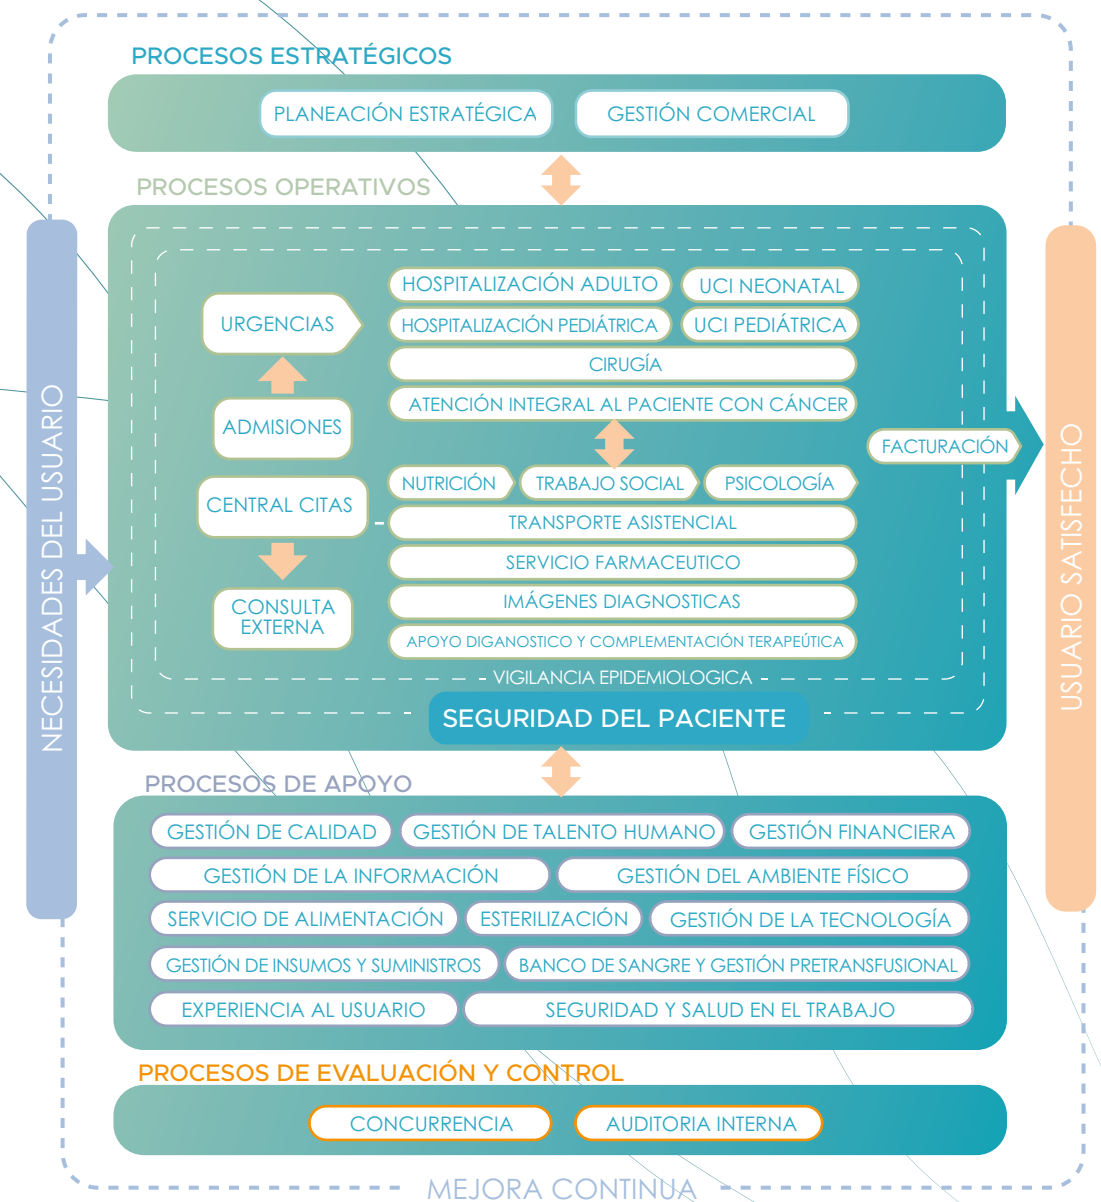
PROCESOS ESTRATÉGICOS

PLANEACIÓN ESTRATÉGICA

GESTIÓN COMERCIAL

PROCESOS OPERATIVOS

NECESIDADES DEL USUARIO

URGENCIAS

ADMISIONES

CENTRAL CITAS

CONSULTA EXTERNA

HOSPITALIZACIÓN ADULTO

UCI NEONATAL

HOSPITALIZACIÓN PEDIÁTRICA

UCI PEDIÁTRICA

CIRUGÍA

ATENCIÓN INTEGRAL AL PACIENTE CON CÁNCER

NUTRICIÓN

TRABAJO SOCIAL

PSICOLOGÍA

TRANSPORTE ASISTENCIAL

SERVICIO FARMACEUTICO

IMÁGENES DIAGNOSTICAS

APOYO DIGANOSTICO Y COMPLEMENTACIÓN TERAPEÚTICA

FACTURACIÓN

USUARIO SATISFECHO

VIGILANCIA EPIDEMIOLOGICA

SEGURIDAD DEL PACIENTE

PROCESOS DE APOYO

GESTIÓN DE CALIDAD

GESTIÓN DE TALENTO HUMANO

GESTIÓN FINANCIERA

GESTIÓN DE LA INFORMACIÓN

GESTIÓN DEL AMBIENTE FÍSICO

SERVICIO DE ALIMENTACIÓN

ESTERILIZACIÓN

GESTIÓN DE LA TECNOLOGÍA

GESTIÓN DE INSUMOS Y SUMINISTROS

BANCO DE SANGRE Y GESTIÓN PRETRANSFUSIONAL

EXPERIENCIA AL USUARIO

SEGURIDAD Y SALUD EN EL TRABAJO

PROCESOS DE EVALUACIÓN Y CONTROL

CONCURRENCIA

AUDITORIA INTERNA

MEJORA CONTINUA